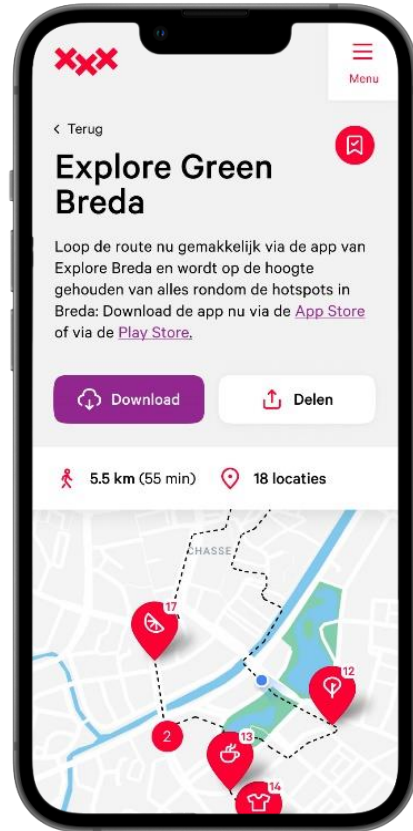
Menu

< Terug

Explore Green Breda

Loop de route nu gemakkelijk via de app van Explore Breda en wordt op de hoogte gehouden van alles rondom de hotspots in Breda: Download de app nu via de App Store of via de Play Store.

Download

Delen

5.5 km (55 min)

18 locaties

CHASSE

17

12

2

13

14